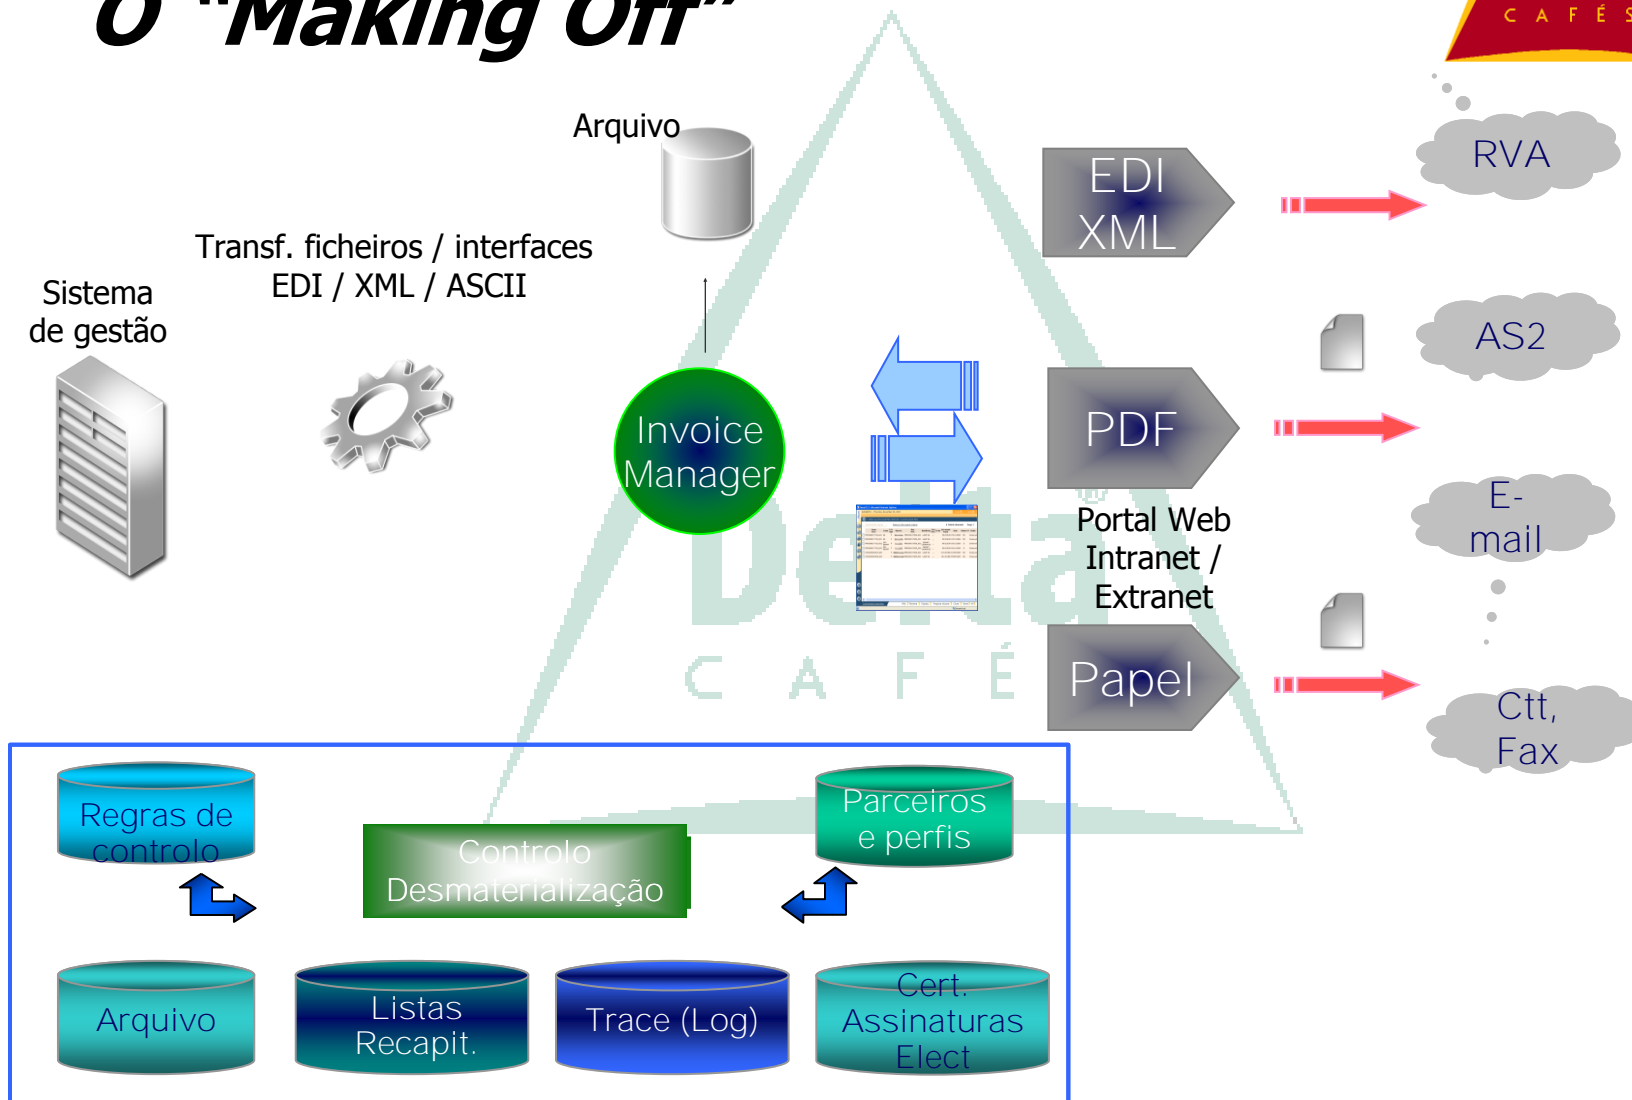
O "Making Off"

CAFÉS

Arquivo

Transf. ficheiros / interfaces
EDI / XML / ASCII

Sistema
de gestão

Invoice Manager

EDI
XML

RVA

AS2

PDF

Portal Web
Intranet /
Extranet

E-
mail

Papel

Ctt,
Fax

Delta
CAFÉ

Regras de controlo

Controlo
Desmaterialização

Parceiros
e perfis

Arquivo

Listas
Recapit.

Trace (Log)

Cert.
Assinaturas
Elect